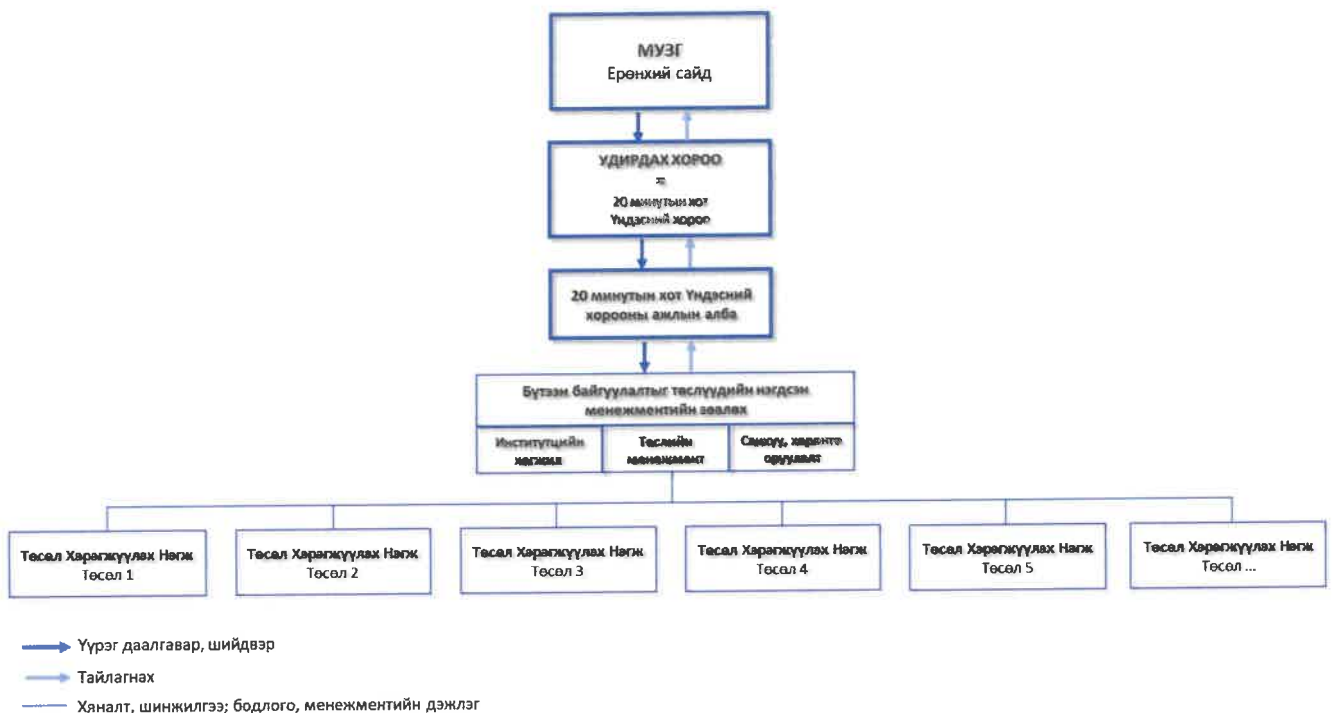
МУЗГ
Ерөнхий сайд

УДИРДАХ ХОРОО
=
20 минутын хот
Үндэсний хороо

20 минутын хот Үндэсний хорооны ажлын алба

Бүтээн байгуулалтыг төслүүдийн нэгдсэн менежментийн зөвлөх

Институцийн хөгжил

Төслийн менежмент

Санхүү, хөрөнгө оруулалт

Төсөл Хэрэгжүүлэх Нэгж
Төсөл 1

Төсөл Хэрэгжүүлэх Нэгж
Төсөл 2

Төсөл Хэрэгжүүлэх Нэгж
Төсөл 3

Төсөл Хэрэгжүүлэх Нэгж
Төсөл 4

Төсөл Хэрэгжүүлэх Нэгж
Төсөл 5

Төсөл Хэрэгжүүлэх Нэгж
Төсөл ...

Үүрэг даалгавар, шийдвэр

Тайлагнах

Хяналт, шинжилгээ; бодлого, менежментийн дэмжлэг